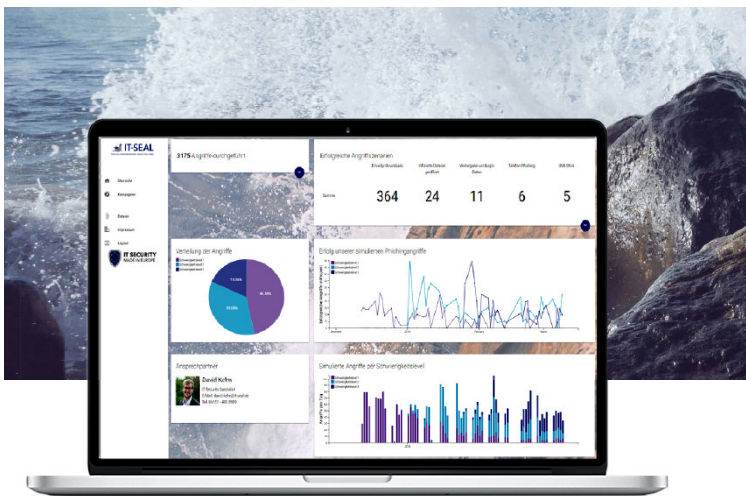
IT-SEAL

Übersicht
Kampagnen
Dateien
Impressum
Logout

IT SECURITY MADE IN EUROPE

3175 Angriffe durchgeführt

Erfolgreiche Angriffszenarien

| | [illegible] | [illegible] | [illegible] | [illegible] | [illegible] |
|---|---|---|---|---|---|
| Summe | 364 | 24 | 11 | 6 | 5 |

Verteilung der Angriffe

Erfolg unserer simulierten Phishingangriffe

Ansprechpartner
David Kelm
IT Security Spezialist
E-Mail: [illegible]
Tel: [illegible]

Simulierte Angriffe per Schwierigkeitslevel